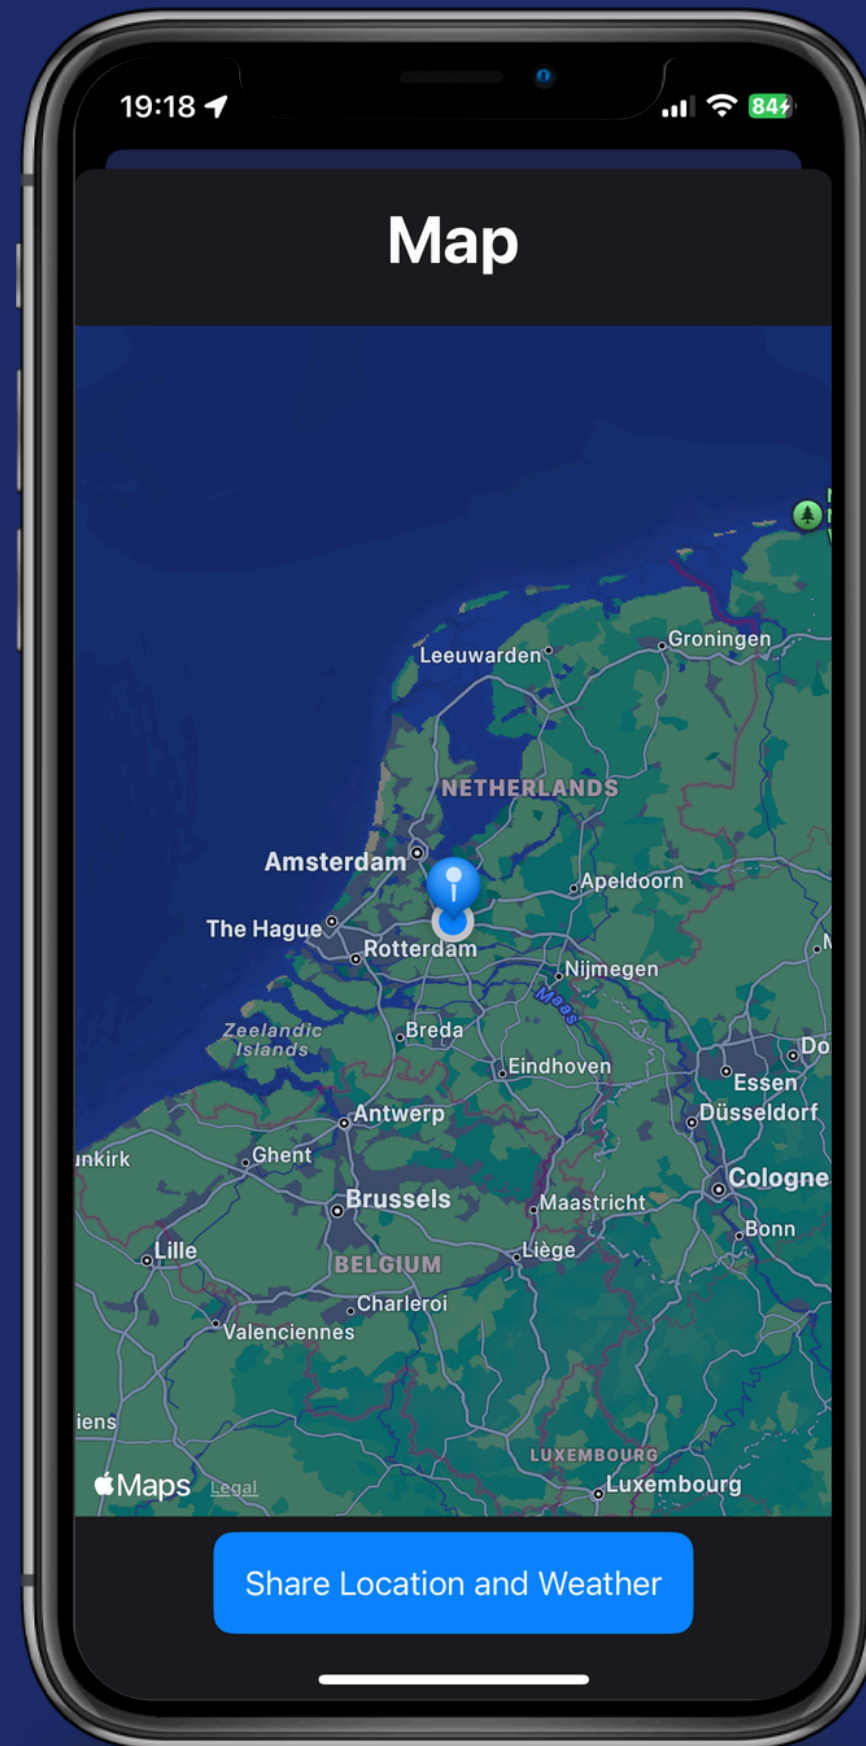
19:18

84

Map

Groningen

Leeuwarden

NETHERLANDS

Amsterdam

Apeldoorn

The Hague

Rotterdam

Nijmegen

Maas

Zeelandic Islands

Breda

Eindhoven

Do

Essen

Antwerp

Düsseldorf

ınkirk

Ghent

Cologne

Brussels

Maastricht

Bonn

Lille

Liège

BELGIUM

Charleroi

Valenciennes

iens

LUXEMBOURG

Maps Legal

Luxembourg

Share Location and Weather